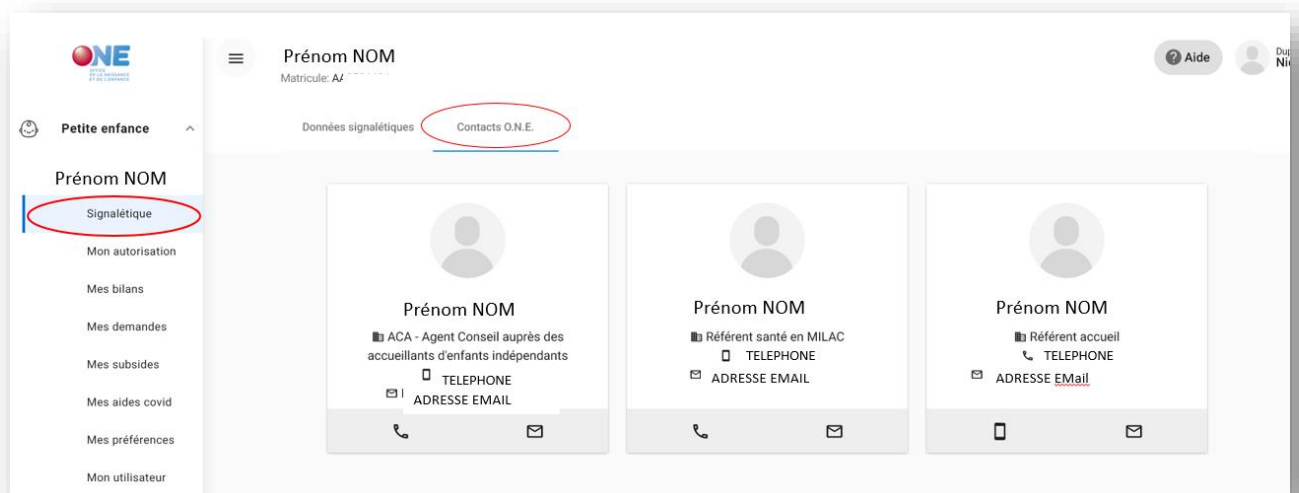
ONE
OFFICE DE LA NAISSANCE ET DE L'ENFANCE

Petite enfance

Prénom NOM
Signalétique
Mon autorisation
Mes bilans
Mes demandes
Mes subsides
Mes aides covid
Mes préférences
Mon utilisateur

Prénom NOM
Matricule: A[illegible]

Aide
Du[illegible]
Ni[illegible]

Données signalétiques
Contacts O.N.E.

Prénom NOM
ACA - Agent Conseil auprès des accueillants d'enfants indépendants
TELEPHONE
ADRESSE EMAIL

Prénom NOM
Référent santé en MILAC
TELEPHONE
ADRESSE EMAIL

Prénom NOM
Référent accueil
TELEPHONE
ADRESSE EMail